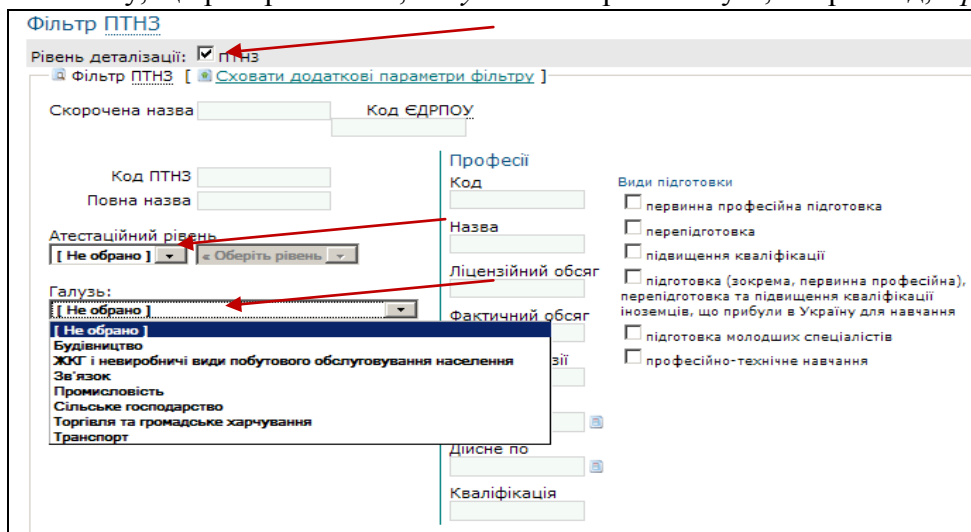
Фільтр ПТНЗ

Рівень деталізації: ☑ ПТНЗ

Фільтр ПТНЗ [ Сховати додаткові параметри фільтру ]

Скорочена назва

Код ЄДРПОУ

Код ПТНЗ

Повна назва

Атестаційний рівень

[ Не обрано ]

« Оберіть рівень

Галузь:

[ Не обрано ]

[ Не обрано ]
Будівництво
ЖКГ і невиробничі види побутового обслуговування населення
Зв'язок
Промисловість
Сільське господарство
Торгівля та громадське харчування
Транспорт

Професії

Код

Назва

Ліцензійний обсяг

Фактичний обсяг

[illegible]зії

Дійсне по

Кваліфікація

Види підготовки

первинна професійна підготовка

перепідготовка

підвищення кваліфікації

підготовка (зокрема, первинна професійна), перепідготовка та підвищення кваліфікації іноземців, що прибули в Україну для навчання

підготовка молодших спеціалістів

професійно-технічне навчання